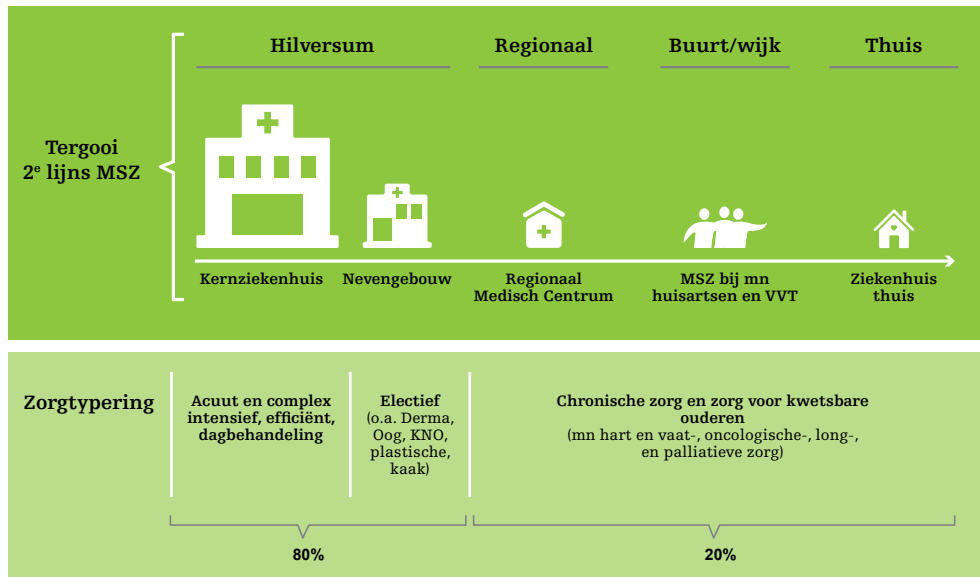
Tergooi
2$^e$ lijns MSZ

Hilversum

Regionaal

Buurt/wijk

Thuis

Kernziekenhuis

Nevengebouw

Regionaal Medisch Centrum

MSZ bij mn huisartsen en VVT

Ziekenhuis thuis

Zorgtypering

Acuut en complex intensief, efficiënt, dagbehandeling

Electief (o.a. Derma, Oog, KNO, plastische, kaak)

Chronische zorg en zorg voor kwetsbare ouderen (mn hart en vaat-, oncologische-, long-, en palliatieve zorg)

80%

20%